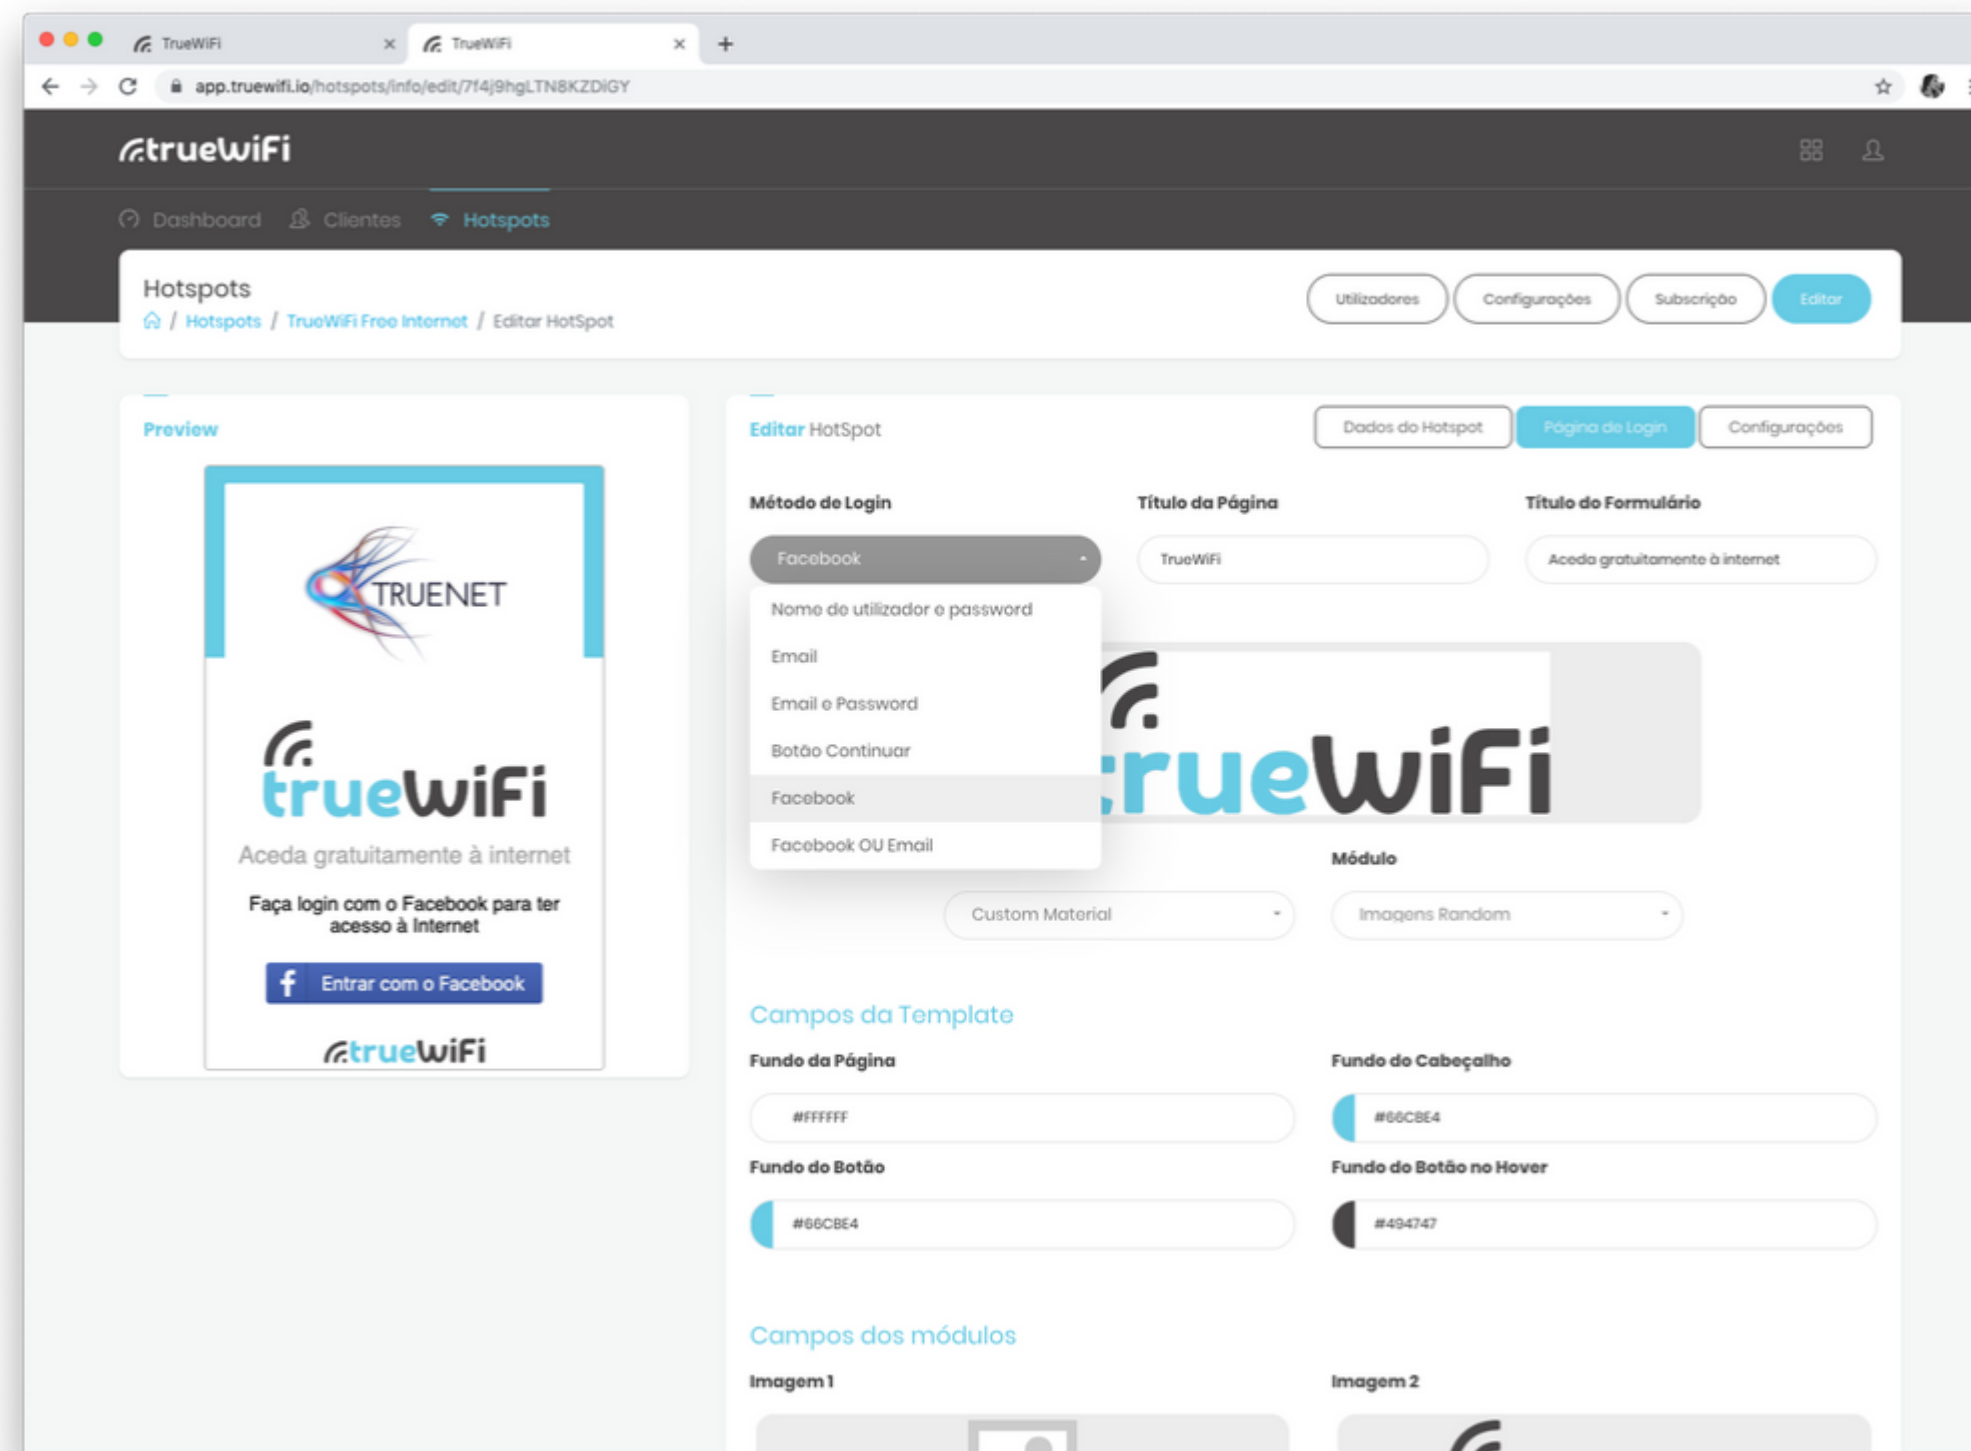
TrueWiFi
TrueWiFi
app.truewifi.io/hotspots/info/edit/7f4j9hgLTN8KZDiGY

truewiFi

Dashboard Clientes Hotspots

Hotspots
Hotspots / TrueWiFi Free Internet / Editar HotSpot

Utilizadores Configurações Subscrição Editar

Preview

TRUENET

truewiFi
Aceda gratuitamente à internet
Faça login com o Facebook para ter acesso à Internet
Entrar com o Facebook
truewiFi

Editar HotSpot
Dados do Hotspot Página de Login Configurações

Método de Login
Facebook
Nome de utilizador e password
Email
Email e Password
Botão Continuar
Facebook
Facebook OU Email

Título da Página
TrueWiFi

Título do Formulário
Aceda gratuitamente à internet

truewiFi

Módulo
Custom Material
Imagens Random

Campos da Template
Fundo da Página
#FFFFFF
Fundo do Cabeçalho
#66C8E4
Fundo do Botão
#66C8E4
Fundo do Botão no Hover
#494747

Campos dos módulos
Imagem 1
Imagem 2